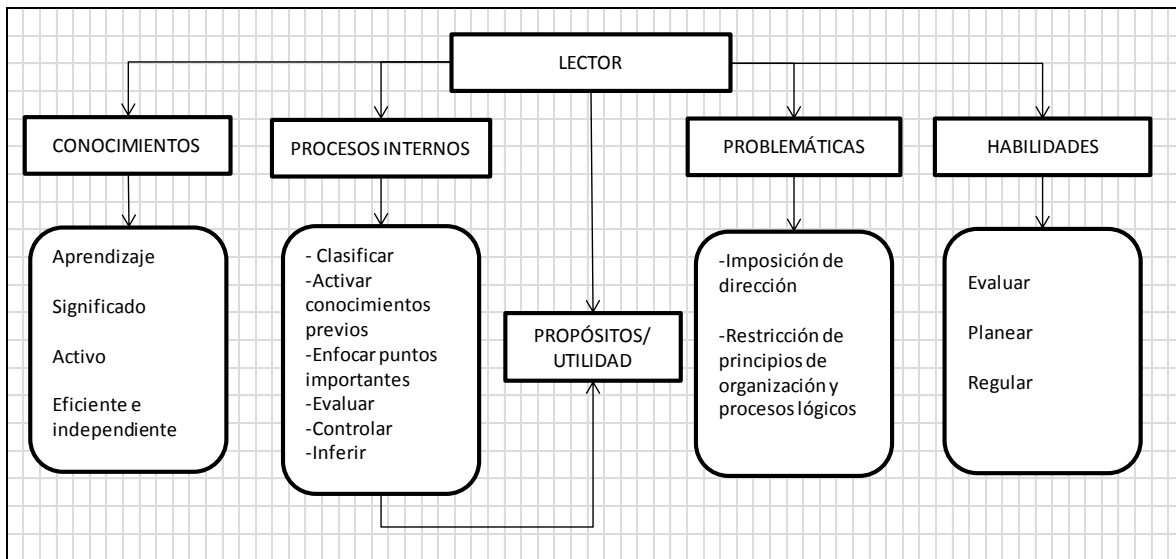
LECTOR

CONOCIMIENTOS

Aprendizaje

Significado

Activo

Eficiente e independiente

PROCESOS INTERNOS

- Clasificar
-Activar conocimientos previos
-Enfocar puntos importantes
-Evaluar
-Controlar
-Inferir

PROPÓSITOS/ UTILIDAD

PROBLEMÁTICAS

-Imposición de dirección

-Restricción de principios de organización y procesos lógicos

HABILIDADES

Evaluar

Planear

Regular